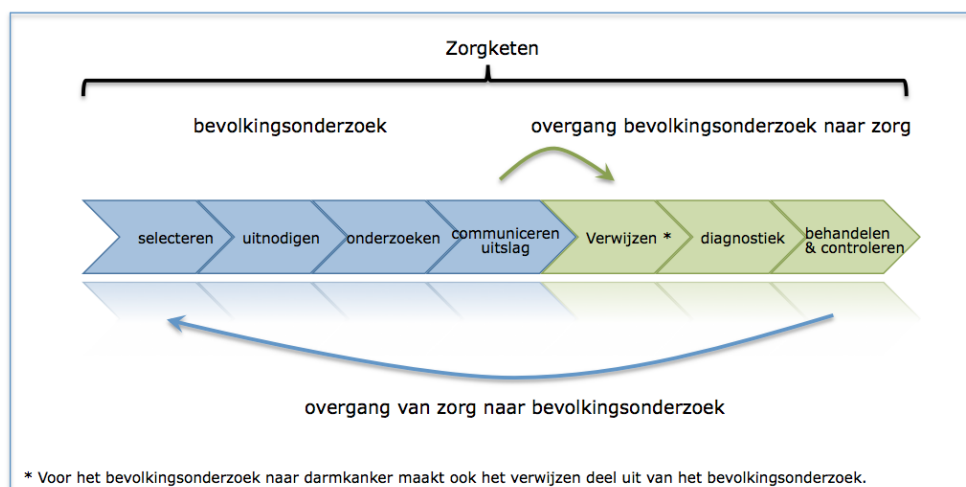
Zorgketen

bevolkingsonderzoek

overgang bevolkingsonderzoek naar zorg

selecteren

uitnodigen

onderzoeken

communiceren uitslag

Verwijzen *

diagnostiek

behandelen & controleren

overgang van zorg naar bevolkingsonderzoek

* Voor het bevolkingsonderzoek naar darmkanker maakt ook het verwijzen deel uit van het bevolkingsonderzoek.